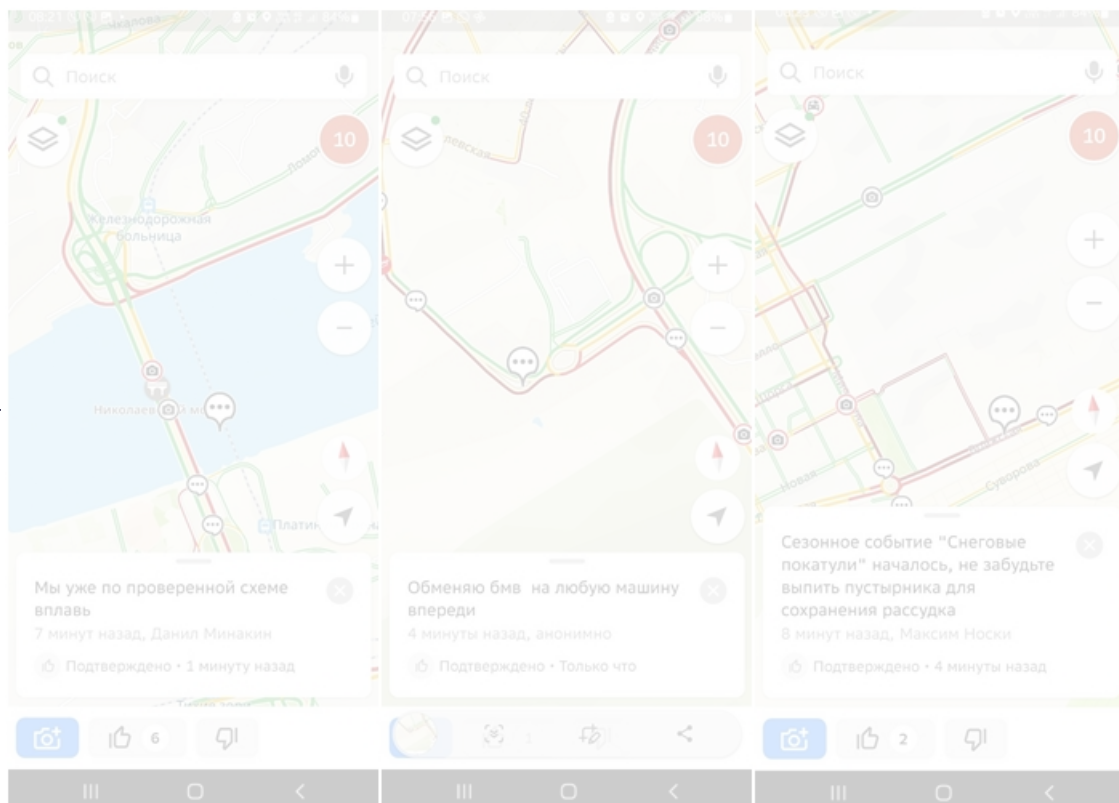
Поиск

10

Железнодорожная больница

Николаев

Платин

Мы уже по проверенной схеме вплавь

7 минут назад, Данил Минакин

Подтверждено • 1 минуту назад

6

Поиск

10

Обменяю бмв  на любую машину впереди

4 минуты назад, анонимно

Подтверждено • Только что

Поиск

10

Новая

Суворова

Сезонное событие "Снеговые покатули" началось, не забудьте выпить пустырника для сохранения рассудка

8 минут назад, Максим Носки

Подтверждено • 4 минуты назад

2